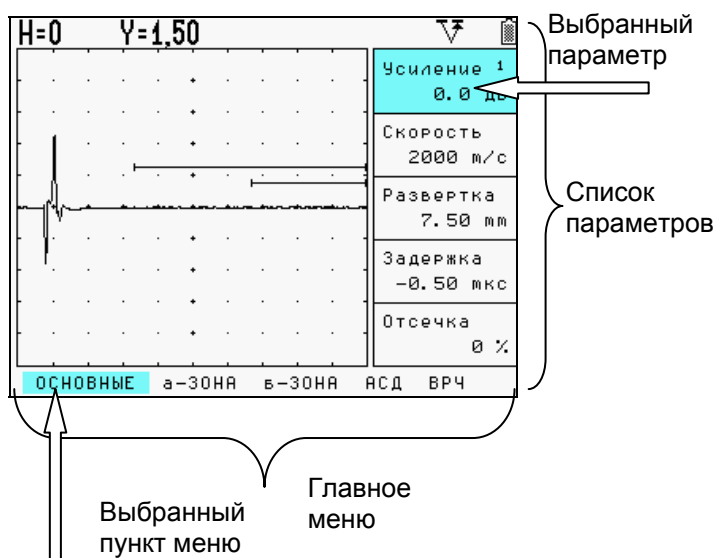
H=0 Y=1,50

Усиление ¹
0.0 дБ

Скорость
2000 м/с

Развертка
7.50 mm

Задержка
-0.50 мкс

Отсечка
0 %

ОСНОВНЫЕ а-ЗОНА б-ЗОНА АСД ВРЧ

Выбранный параметр

Список параметров

Главное меню

Выбранный пункт меню